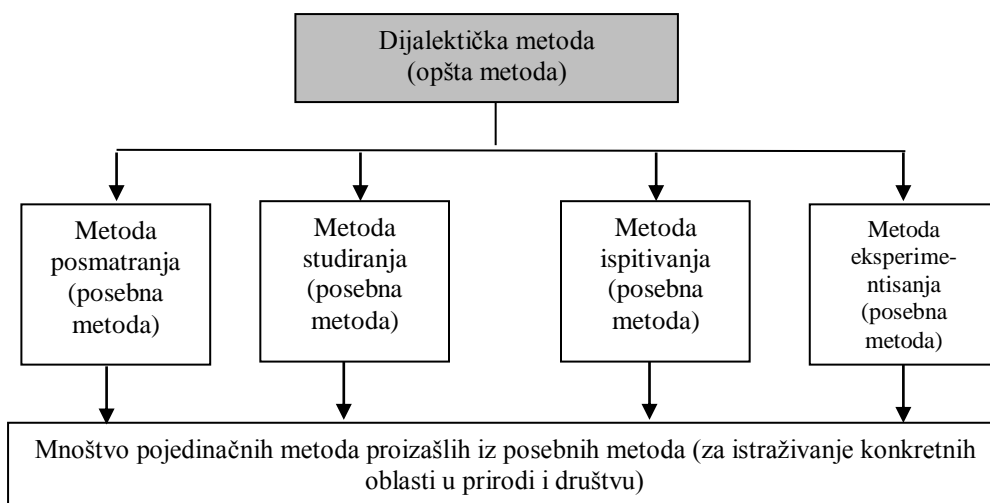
Dijalektička metoda
(opšta metoda)

Metoda posmatranja (posebna metoda)

Metoda studiranja (posebna metoda)

Metoda ispitivanja (posebna metoda)

Metoda eksperimentisanja (posebna metoda)

Mnoštvo pojedinačnih metoda proizašlih iz posebnih metoda (za istraživanje konkretnih oblasti u prirodi i društvu)